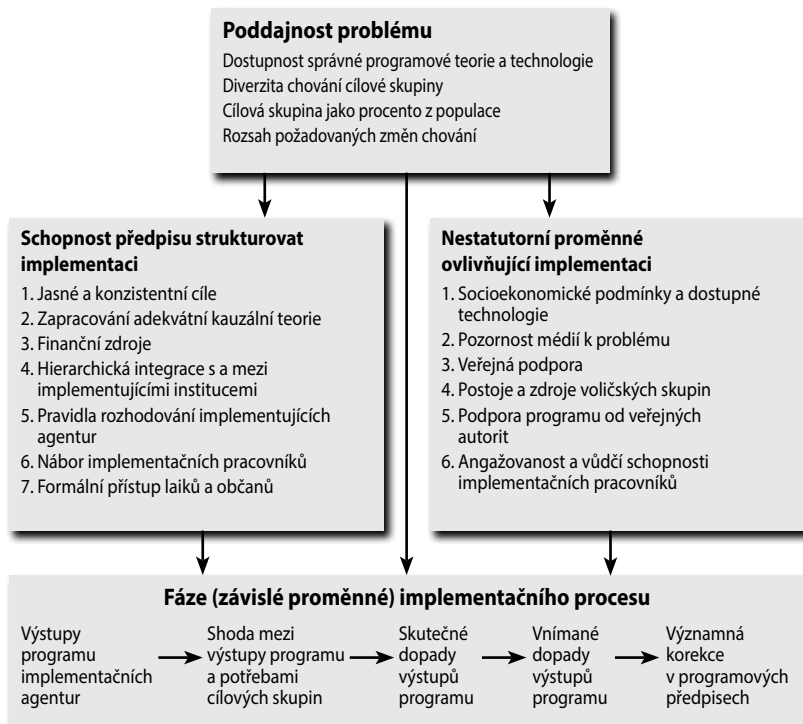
**Poddajnost problému**

Dostupnost správné programové teorie a technologie
Diverzita chování cílové skupiny
Cílová skupina jako procento z populace
Rozsah požadovaných změn chování

**Schopnost předpisu strukturovat implementaci**

1. Jasné a konzistentní cíle
2. Zapracování adekvátní kauzální teorie
3. Finanční zdroje
4. Hierarchická integrace s a mezi implementujícími institucemi
5. Pravidla rozhodování implementujících agentur
6. Nábor implementačních pracovníků
7. Formální přístup laiků a občanů

**Nestatutorní proměnné ovlivňující implementaci**

1. Socioekonomické podmínky a dostupné technologie
2. Pozornost médií k problému
3. Veřejná podpora
4. Postoje a zdroje voličských skupin
5. Podpora programu od veřejných autorit
6. Angažovanost a vůdčí schopnosti implementačních pracovníků

**Fáze (závislé proměnné) implementačního procesu**

Výstupy programu implementačních agentur

Shoda mezi výstupy programu a potřebami cílových skupin

Skutečné dopady výstupů programu

Vnímané dopady výstupů programu

Významná korekce v programových předpisech